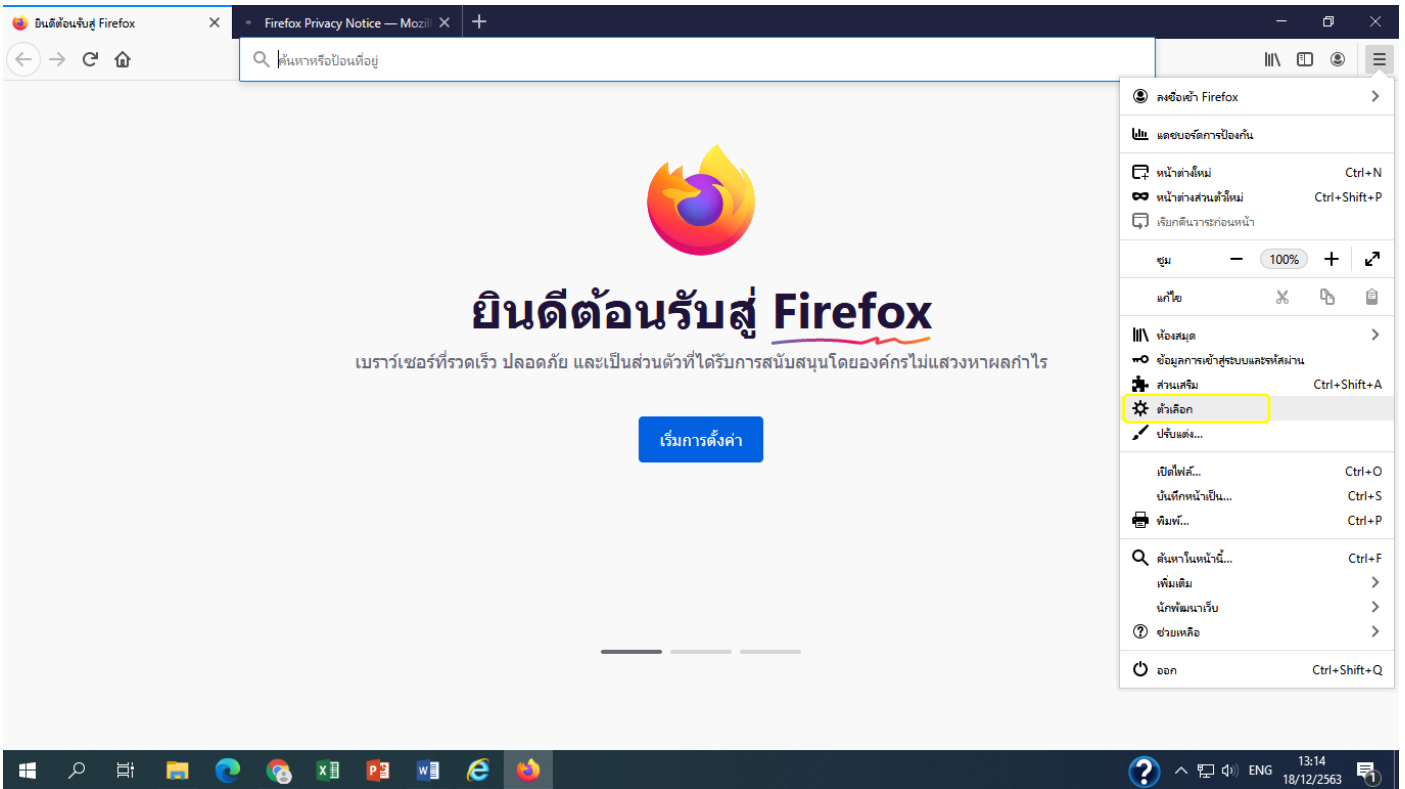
ยินดีต้อนรับสู่ Firefox
Firefox Privacy Notice — Mozil

ค้นหาหรือป้อนที่อยู่

ยินดีต้อนรับสู่ Firefox

เบราว์เซอร์ที่รวดเร็ว ปลอดภัย และเป็นส่วนตัวที่ได้รับการสนับสนุนโดยองค์กรไม่แสวงหาผลกำไร

เริ่มการตั้งค่า

ลงชื่อเข้า Firefox
แดชบอร์ดการป้องกัน
หน้าต่างใหม่ Ctrl+N
หน้าต่างส่วนตัวใหม่ Ctrl+Shift+P
เรียกคืนวาระก่อนหน้า
ซูม − 100% +
แก้ไข
ห้องสมุด
ข้อมูลการเข้าสู่ระบบและรหัสผ่าน
ส่วนเสริม Ctrl+Shift+A
ตัวเลือก
ปรับแต่ง...
เปิดไฟล์... Ctrl+O
บันทึกหน้าเป็น... Ctrl+S
พิมพ์... Ctrl+P
ค้นหาในหน้านี้... Ctrl+F
เพิ่มเติม
นักพัฒนาเว็บ
ช่วยเหลือ
ออก Ctrl+Shift+Q

ENG 13:14 18/12/2563